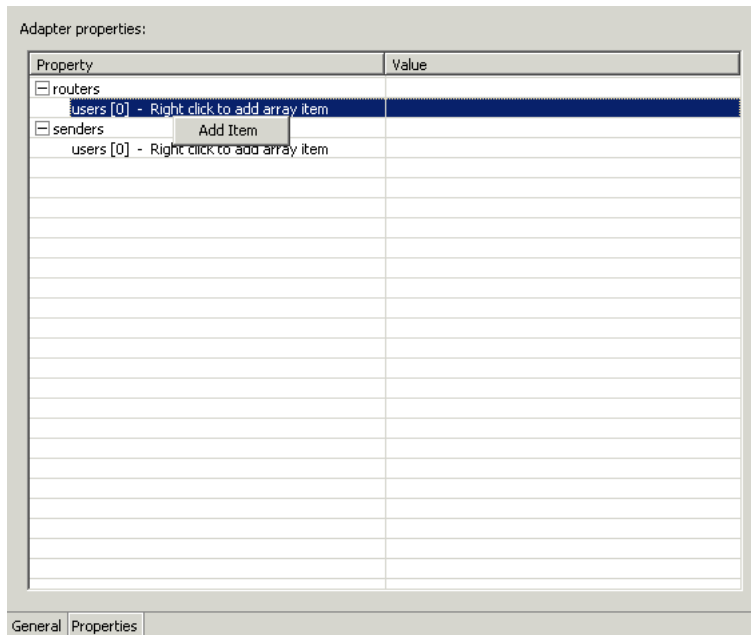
Adapter properties:

| Property | Value |
|---|---|
| ⊟ routers | |
| users [0] - Right click to add array item | |
| ⊟ senders | |
| users [0] - Right click to add array item | |

Add Item

General Properties